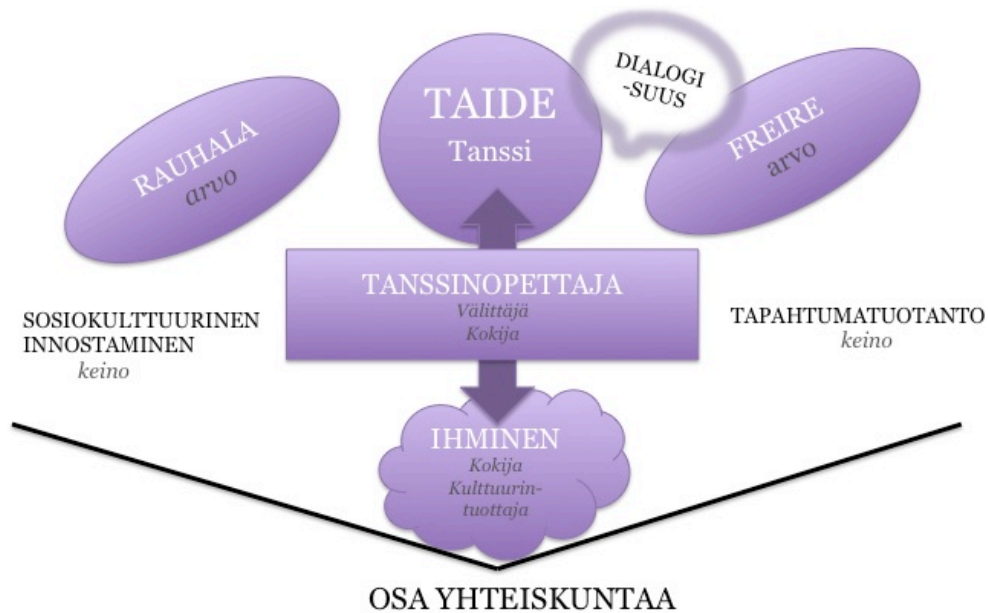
RAUHALA
arvo

TAIDE
Tanssi

DIALOGI-SUUS

FREIRE
arvo

TANSSINOPETTAJA
Välittäjä
Kokija

SOSIOKULTTUURINEN INNOSTAMINEN
keino

TAPAHTUMATUOTANTO
keino

IHMINEN
Kokija
Kulttuurintuottaja

OSA YHTEISKUNTAA